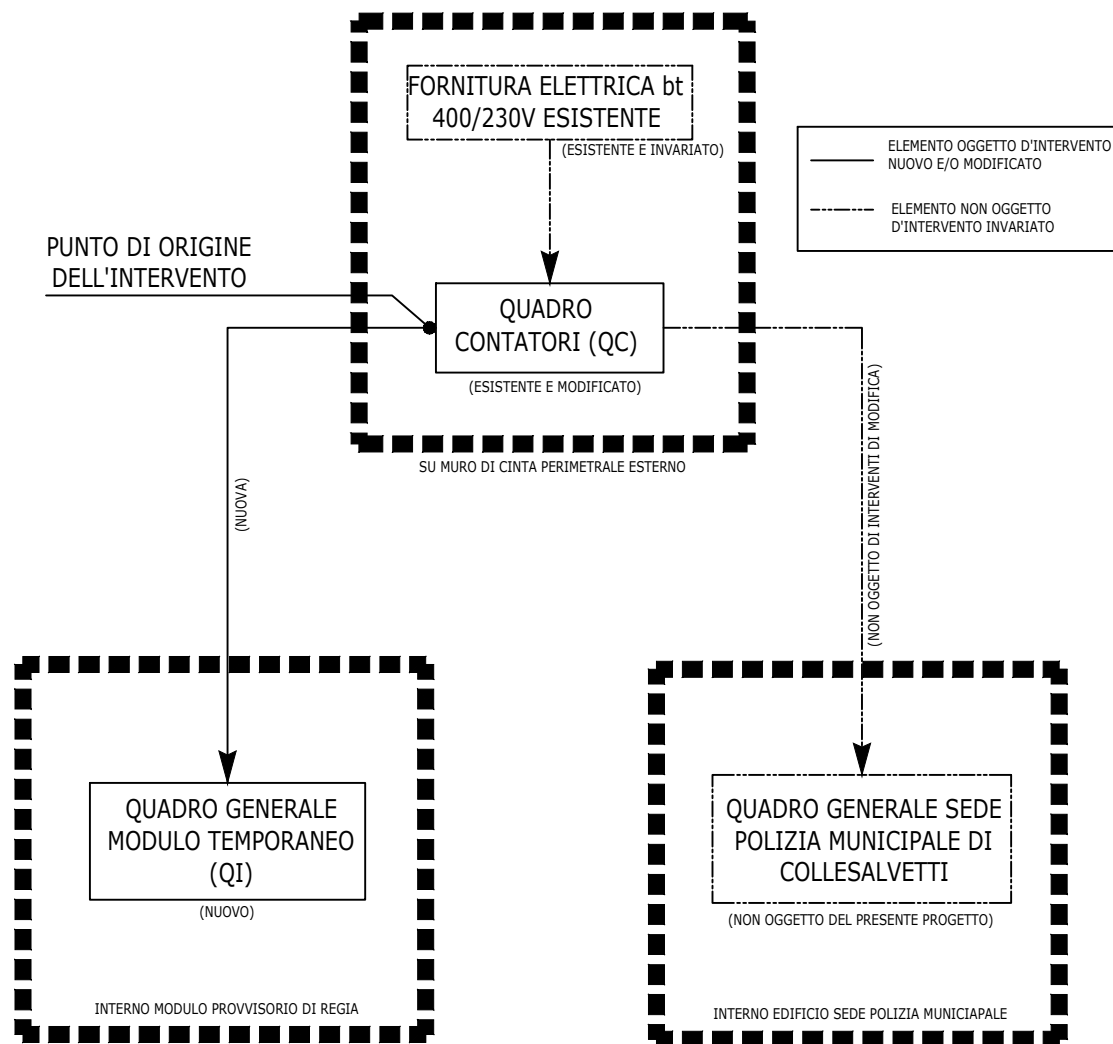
FORNITURA ELETTRICA bt 400/230V ESISTENTE

(ESISTENTE E INVARIATO)

ELEMENTO OGGETTO D'INTERVENTO NUOVO E/O MODIFICATO

ELEMENTO NON OGGETTO D'INTERVENTO INVARIATO

PUNTO DI ORIGINE DELL'INTERVENTO

QUADRO CONTATORI (QC)

(ESISTENTE E MODIFICATO)

SU MURO DI CINTA PERIMETRALE ESTERNO

(NUOVA)

(NON OGGETTO DI INTERVENTI DI MODIFICA)

QUADRO GENERALE MODULO TEMPORANEO (QI)

(NUOVO)

INTERNO MODULO PROVVISORIO DI REGIA

QUADRO GENERALE SEDE POLIZIA MUNICIPALE DI COLLESALVETTI

(NON OGGETTO DEL PRESENTE PROGETTO)

INTERNO EDIFICIO SEDE POLIZIA MUNICIAPALE